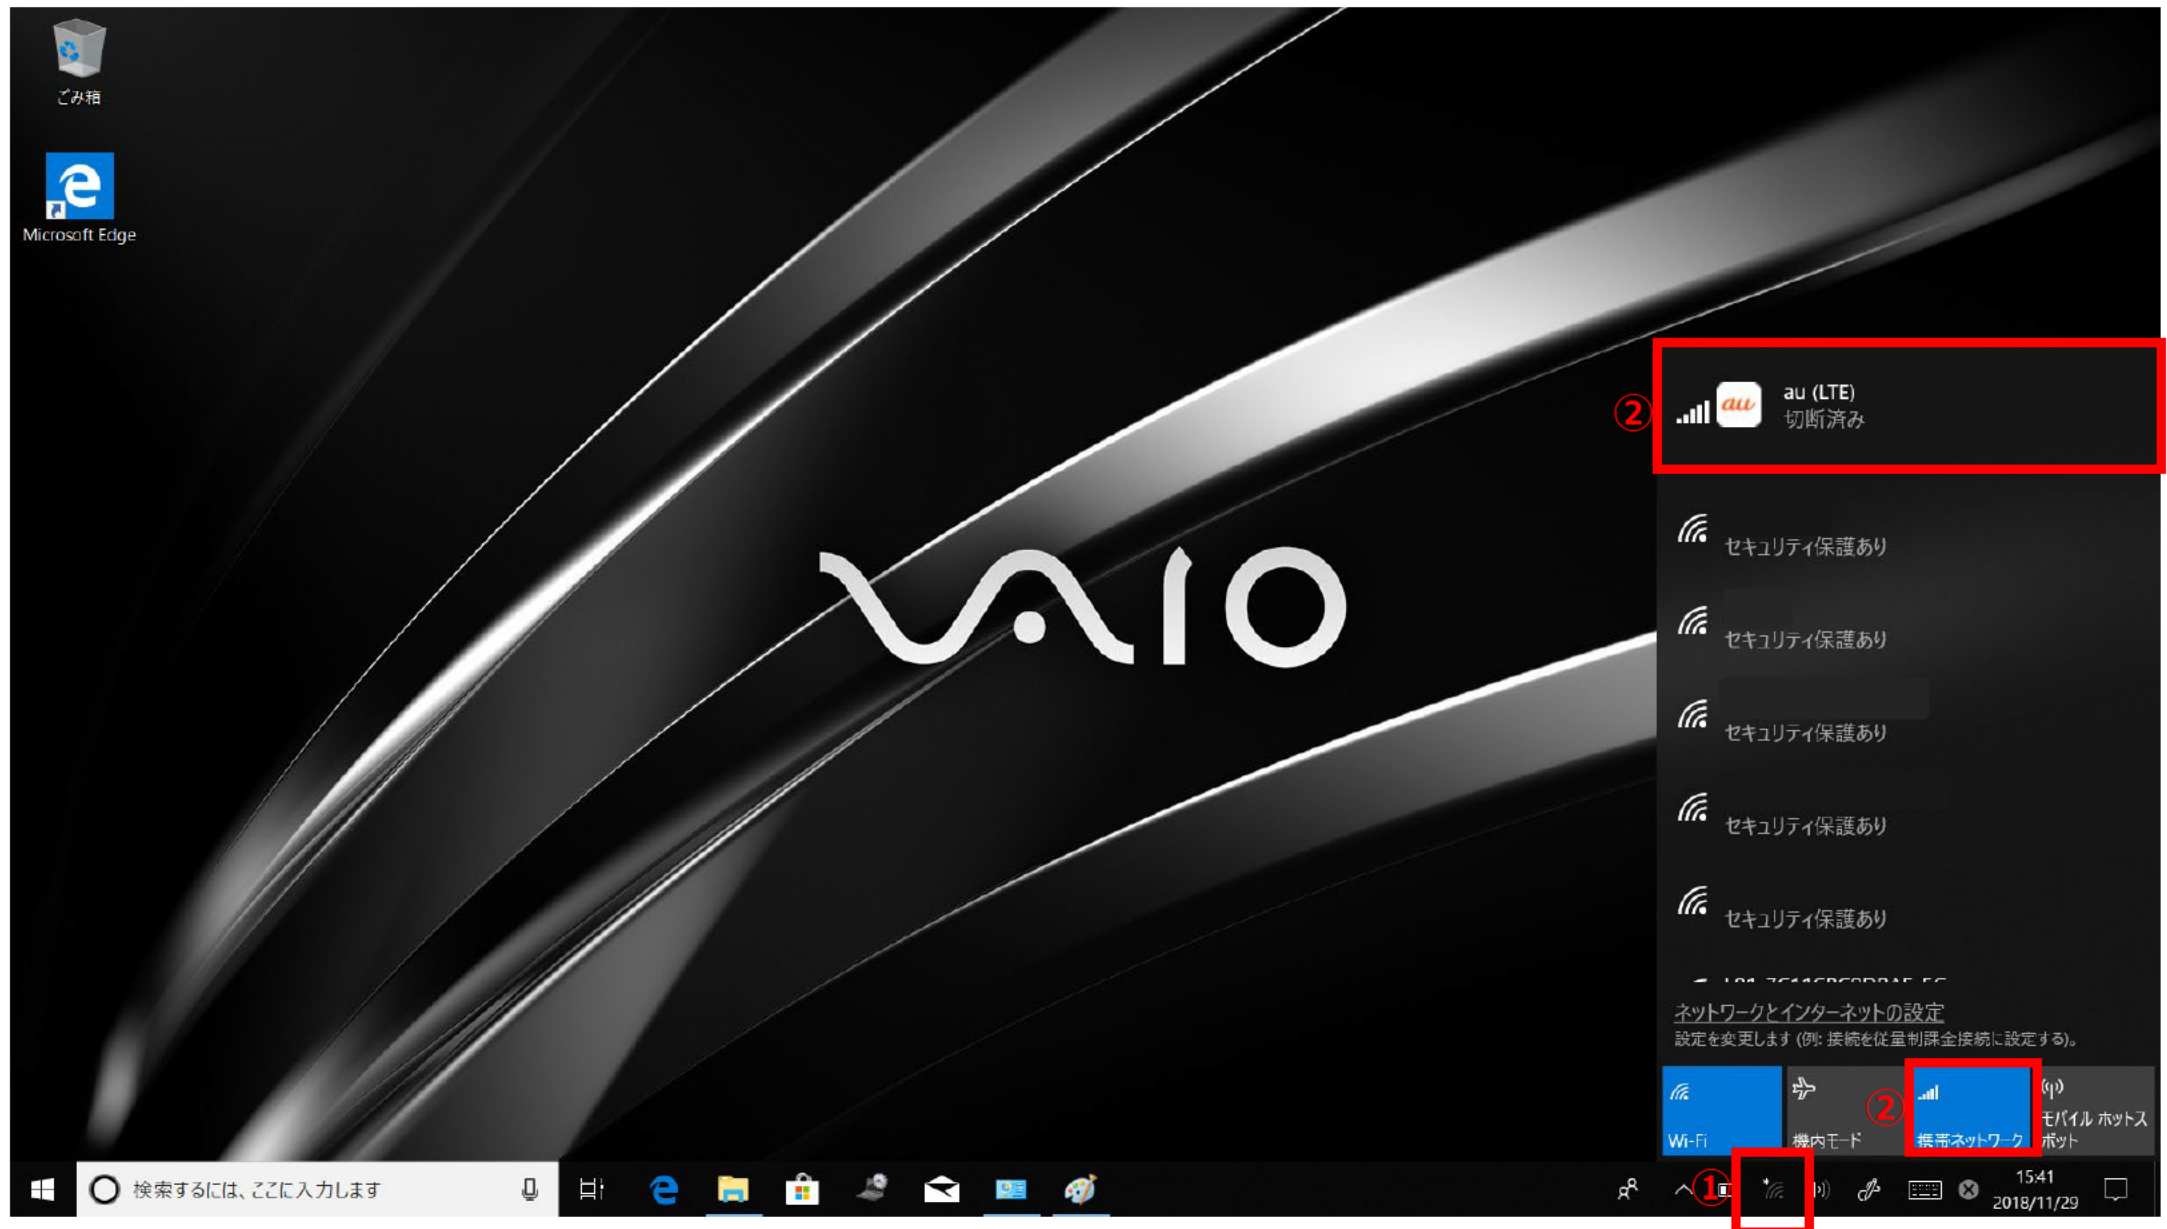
ごみ箱

Microsoft Edge

VAIO

②

au (LTE)
切断済み

セキュリティ保護あり

セキュリティ保護あり

セキュリティ保護あり

セキュリティ保護あり

セキュリティ保護あり

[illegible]

ネットワークとインターネットの設定
設定を変更します (例: 接続を従量制課金接続に設定する)。

Wi-Fi

機内モード

②

携帯ネットワーク

モバイル ホットスポット

検索するには、ここに入力します

①

15:41
2018/11/29